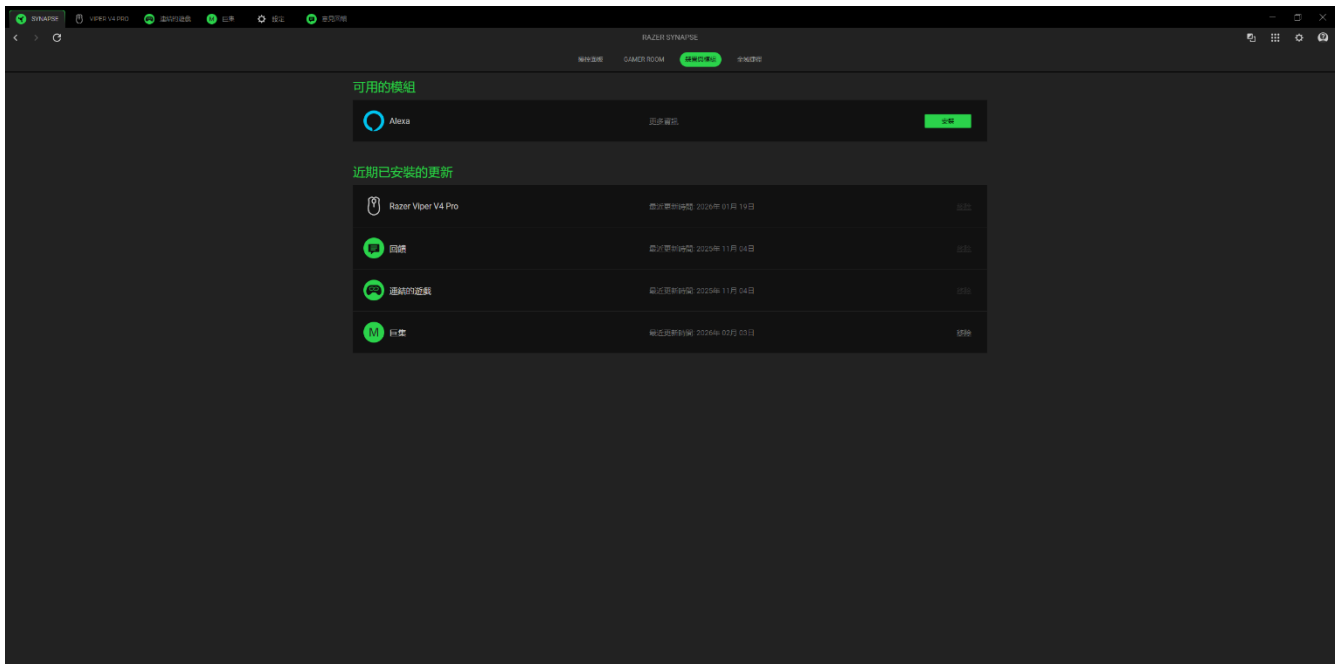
SYNAPSE VIPER V4 PRO 連結的遊戲 巨集 設定 意見回饋

RAZER SYNAPSE

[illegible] GAMER ROOM 隨處皆模組 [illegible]

可用的模組

Alexa 更多資訊 安裝

近期已安裝的更新

Razer Viper V4 Pro 最近更新時間 2026年 01月 19日 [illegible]

回饋 最近更新時間 2025年 11月 04日 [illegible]

連結的遊戲 最近更新時間 2025年 11月 04日 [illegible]

M 巨集 最近更新時間 2026年 02月 03日 移除